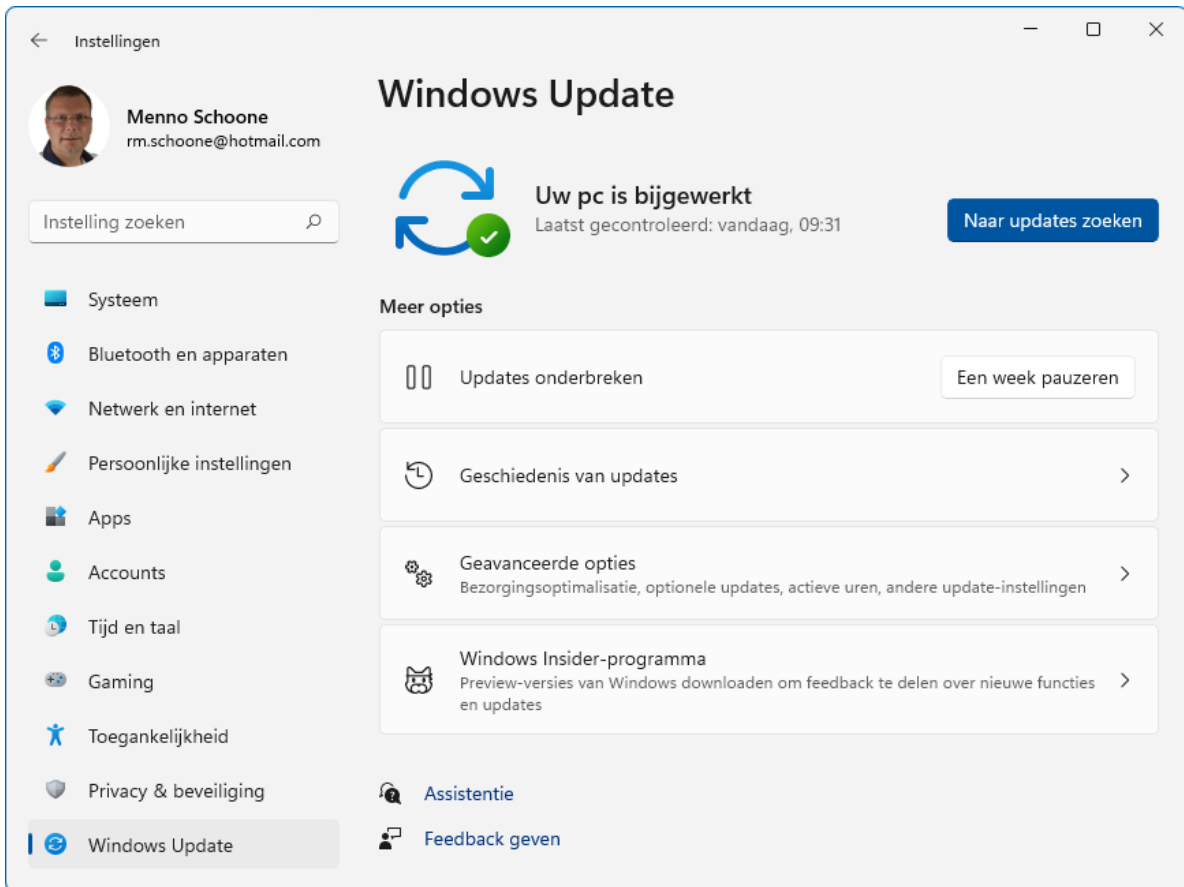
Instellingen

Menno Schoone
rm.schoone@hotmail.com

Instelling zoeken

Systeem
Bluetooth en apparaten
Netwerk en internet
Persoonlijke instellingen
Apps
Accounts
Tijd en taal
Gaming
Toegankelijkheid
Privacy & beveiliging
Windows Update

Windows Update

Uw pc is bijgewerkt
Laatst gecontroleerd: vandaag, 09:31

Naar updates zoeken

Meer opties

Updates onderbreken
Een week pauzeren

Geschiedenis van updates

Geavanceerde opties
Bezorgingsoptimalisatie, optionele updates, actieve uren, andere update-instellingen

Windows Insider-programma
Preview-versies van Windows downloaden om feedback te delen over nieuwe functies en updates

Assistentie
Feedback geven